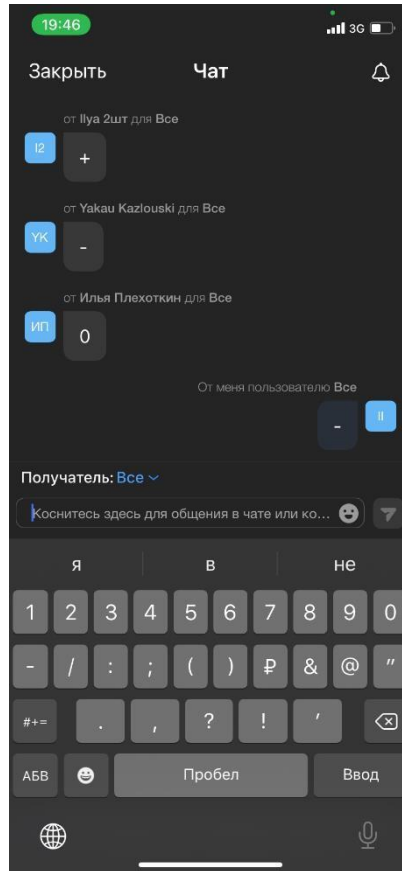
19:46
3G

Закрыть
Чат

от Ilya 2шт для Все
I2
+

от Yakau Kazlouski для Все
YK
-

от Илья Плехоткин для Все
ИП
0

От меня пользователю Все
-
II

Получатель: Все

Коснитесь здесь для общения в чате или ко...

я
в
не

1 2 3 4 5 6 7 8 9 0
- / : ; ( ) ₽ & @ "
#+= . , ? ! '
АБВ
Пробел
Ввод